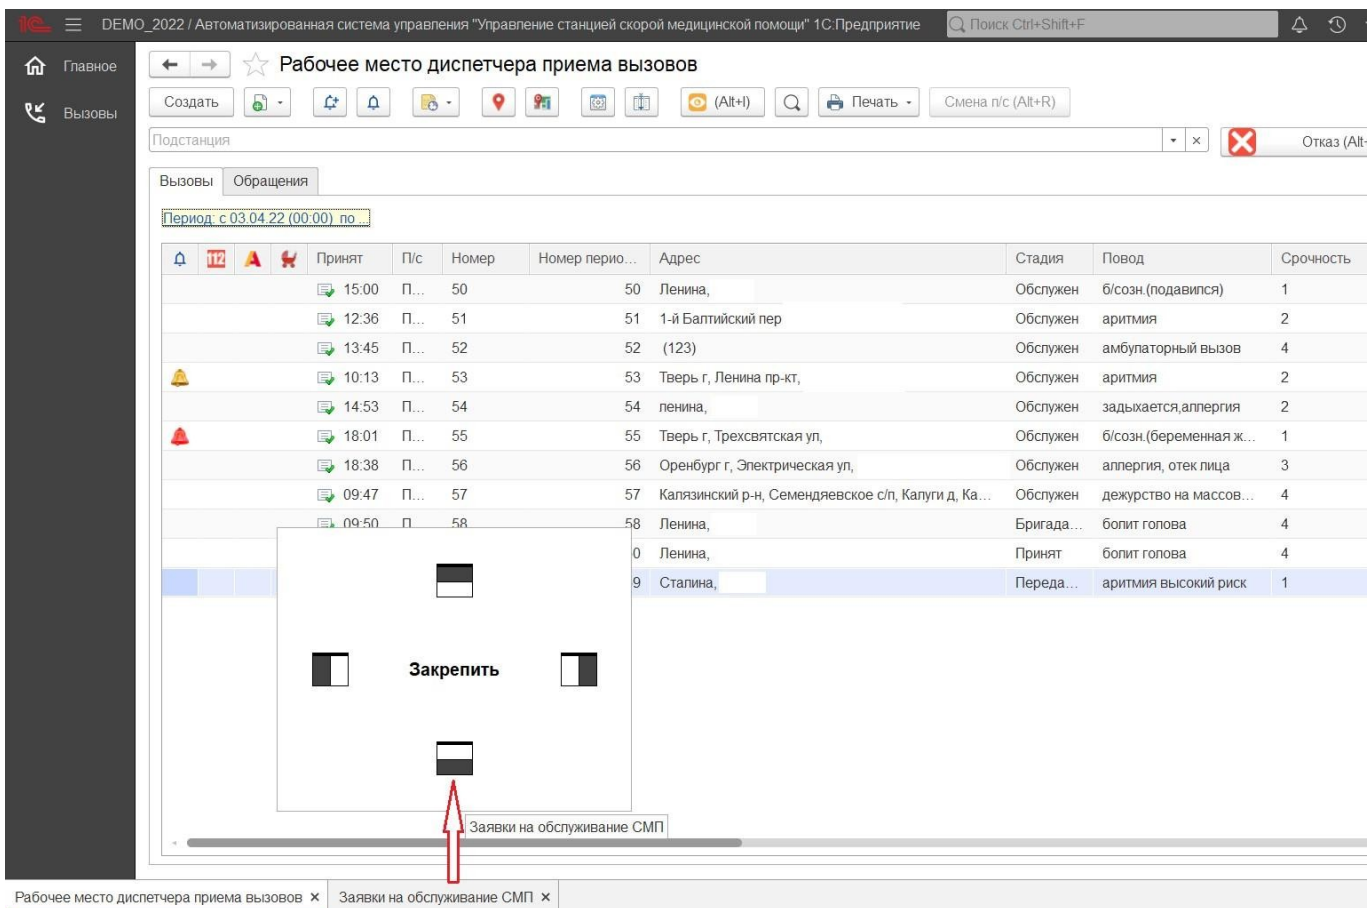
1С DEMO_2022 / Автоматизированная система управления "Управление станцией скорой медицинской помощи" 1С:Предприятие

Поиск Ctrl+Shift+F

Главное

Вызовы

Рабочее место диспетчера приема вызовов

Создать

(Alt+I)

Печать

Смена п/с (Alt+R)

Подстанция

Отказ (Alt-

Вызовы | Обращения

Период: с 03.04.22 (00:00) по ...

| | 112 | | | Принят | П/с | Номер | Номер перио... | Адрес | Стадия | Повод | Срочность |
|---|---|---|---|---|---|---|---|---|---|---|---|
| | | | | 15:00 | П... | 50 | 50 | Ленина, | Обслужен | б/созн.(подавился) | 1 |
| | | | | 12:36 | П... | 51 | 51 | 1-й Балтийский пер | Обслужен | аритмия | 2 |
| | | | | 13:45 | П... | 52 | 52 | (123) | Обслужен | амбулаторный вызов | 4 |
| | | | | 10:13 | П... | 53 | 53 | Тверь г, Ленина пр-кт, | Обслужен | аритмия | 2 |
| | | | | 14:53 | П... | 54 | 54 | ленина, | Обслужен | задыхается,аллергия | 2 |
| | | | | 18:01 | П... | 55 | 55 | Тверь г, Трехсвятская ул, | Обслужен | б/созн.(беременная ж... | 1 |
| | | | | 18:38 | П... | 56 | 56 | Оренбург г, Электрическая ул, | Обслужен | аллергия, отек лица | 3 |
| | | | | 09:47 | П... | 57 | 57 | Калязинский р-н, Семендяевское с/п, Калуги д, Ка... | Обслужен | дежурство на массов... | 4 |
| | | | | 09:50 | П | 58 | 58 | Ленина, | Бригада... | болит голова | 4 |
| | | | | | | | 0 | Ленина, | Принят | болит голова | 4 |
| | | | | | | | 9 | Сталина, | Переда... | аритмия высокий риск | 1 |

Закрепить

Заявки на обслуживание СМП

Рабочее место диспетчера приема вызовов × | Заявки на обслуживание СМП ×